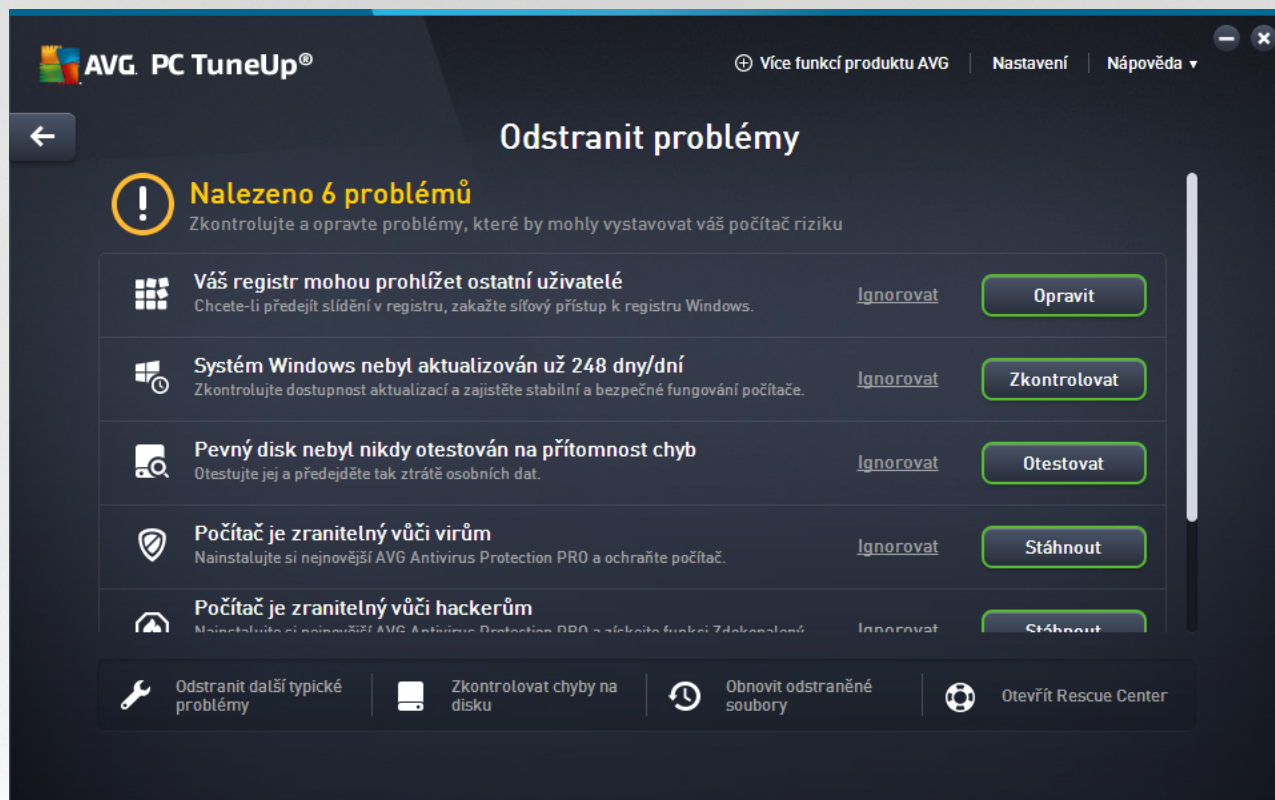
AVG. PC TuneUp®

⊕ Více funkcí produktu AVG | Nastavení | Nápověda ▾

Odstranit problémy

Nalezeno 6 problémů
Zkontrolujte a opravte problémy, které by mohly vystavovat váš počítač riziku

Váš registr mohou prohlížet ostatní uživatelé
Chcete-li předejít slídění v registru, zakažte síťový přístup k registru Windows.
Ignorovat
Opravit

Systém Windows nebyl aktualizován už 248 dny/dní
Zkontrolujte dostupnost aktualizací a zajistěte stabilní a bezpečné fungování počítače.
Ignorovat
Zkontrolovat

Pevný disk nebyl nikdy otestován na přítomnost chyb
Otestujte jej a předejděte tak ztrátě osobních dat.
Ignorovat
Otestovat

Počítač je zranitelný vůči virům
Nainstalujte si nejnovější AVG Antivirus Protection PRO a ochraňte počítač.
Ignorovat
Stáhnout

Počítač je zranitelný vůči hackerům
Nainstalujte si nejnovější AVG Antivirus Protection PRO a získejte funkci Zdokonalený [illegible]
Ignorovat
Stáhnout

Odstranit další typické problémy
Zkontrolovat chyby na disku
Obnovit odstraněné soubory
Otevřít Rescue Center